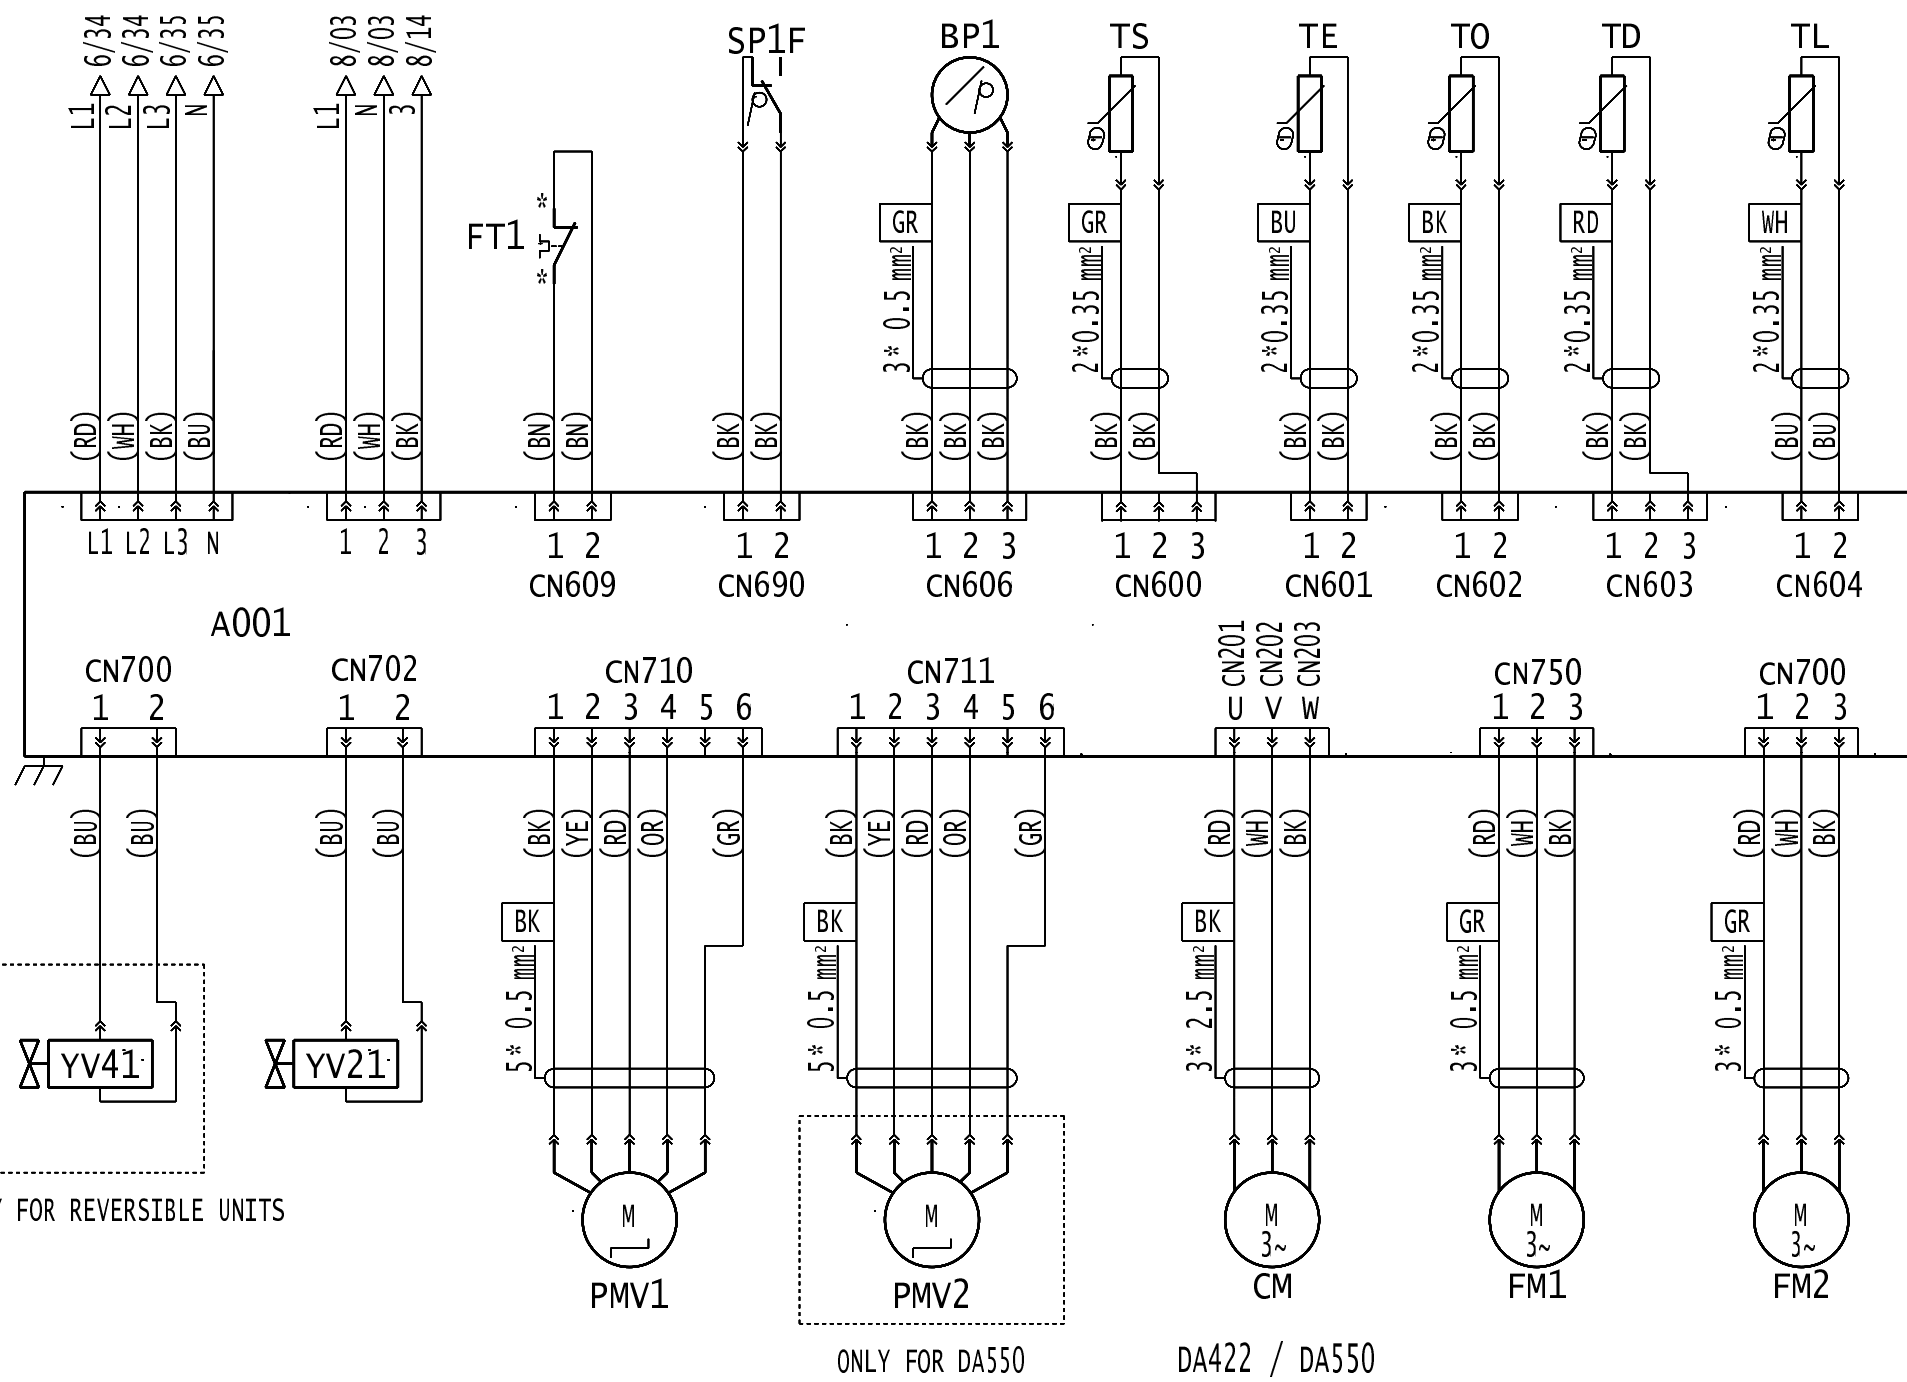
L1 6/34
L2 6/34
L3 6/35
N 6/35

L1 8/03
N 8/03
3 8/14

SP1F
BP1
TS
TE
TO
TD
TL

FT1

GR
GR
BU
BK
RD
WH

3* 0.5 mm²
2*0.35 mm²
2*0.35 mm²
2*0.35 mm²
2*0.35 mm²
2*0.35 mm²

(RD) (WH) (BK) (BU)
(RD) (WH) (BK)
(BN) (BN)
(BK) (BK)
(BK) (BK) (BK)
(BK) (BK)
(BK) (BK)
(BK) (BK)
(BK) (BK)
(BU) (BU)

L1 L2 L3 N
1 2 3
1 2
CN609
1 2
CN690
1 2 3
CN606
1 2 3
CN600
1 2
CN601
1 2
CN602
1 2 3
CN603
1 2
CN604

A001

CN700
1 2
CN702
1 2
CN710
1 2 3 4 5 6
CN711
1 2 3 4 5 6
CN201 CN202 CN203
U V W
CN750
1 2 3
CN700
1 2 3

(BU) (BU)
(BU) (BU)
(BK) (YE) (RD) (OR) (GR)
(BK) (YE) (RD) (OR) (GR)
(RD) (WH) (BK)
(RD) (WH) (BK)
(RD) (WH) (BK)

BK
5* 0.5 mm²
BK
5* 0.5 mm²
BK
3* 2.5 mm²
GR
3* 0.5 mm²
GR
3* 0.5 mm²

YV41
YV21

M
PMV1
M
PMV2
M 3~
CM
M 3~
FM1
M 3~
FM2

Y FOR REVERSIBLE UNITS
ONLY FOR DA550
DA422 / DA550